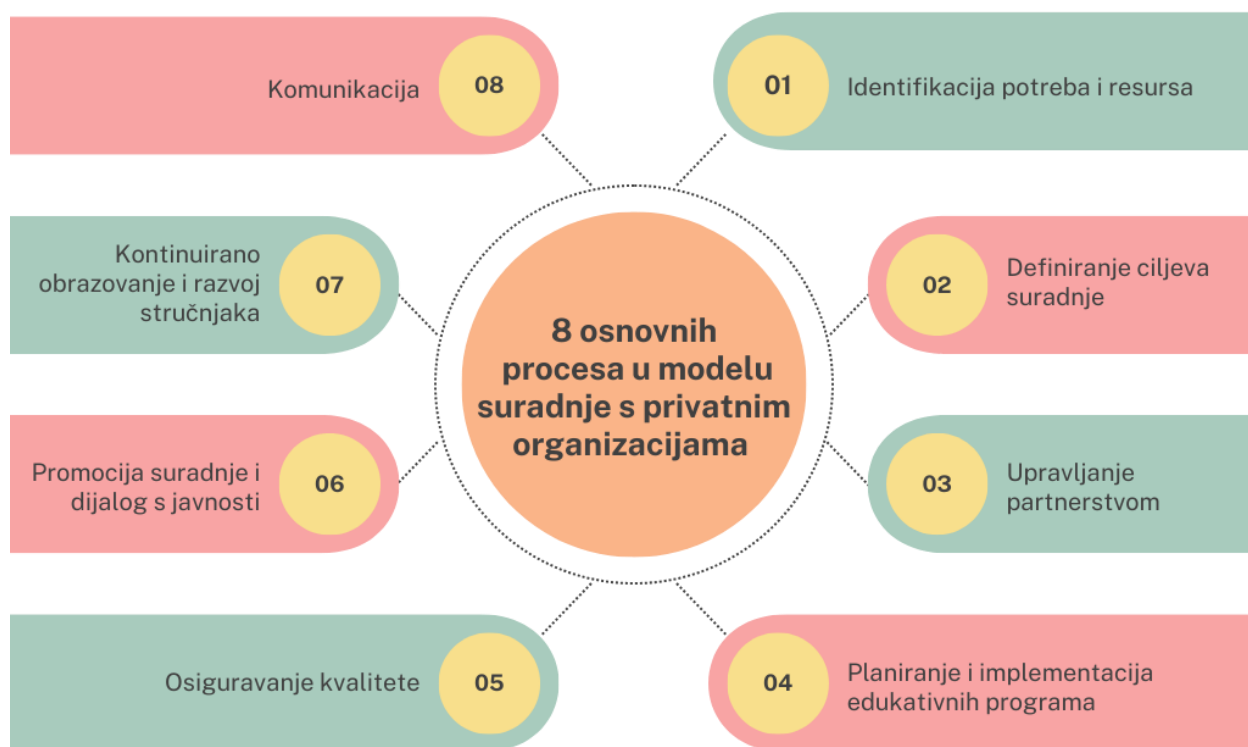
8 osnovnih procesa u modelu suradnje s privatnim organizacijama

01 Identifikacija potreba i resursa

02 Definiranje ciljeva suradnje

03 Upravljanje partnerstvom

04 Planiranje i implementacija edukativnih programa

05 Osiguravanje kvalitete

06 Promocija suradnje i dijalog s javnosti

07 Kontinuirano obrazovanje i razvoj stručnjaka

08 Komunikacija